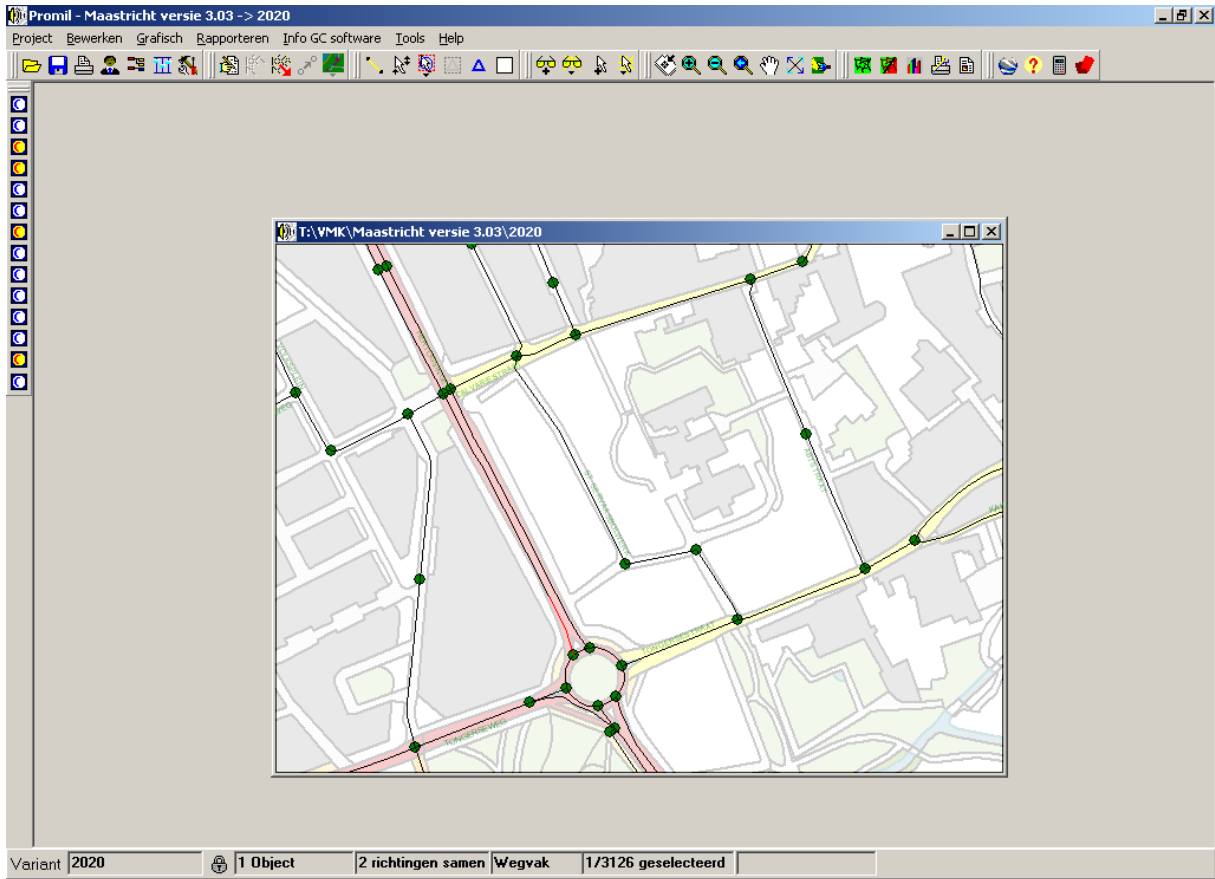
Promil - Maastricht versie 3.03 -> 2020

Project Bewerken Grafisch Rapporteren Info GC software Tools Help

T:\VMK\Maastricht versie 3.03\2020

Variant 2020 1 Object 2 richtingen samen Wegvak 1/3126 geselecteerd